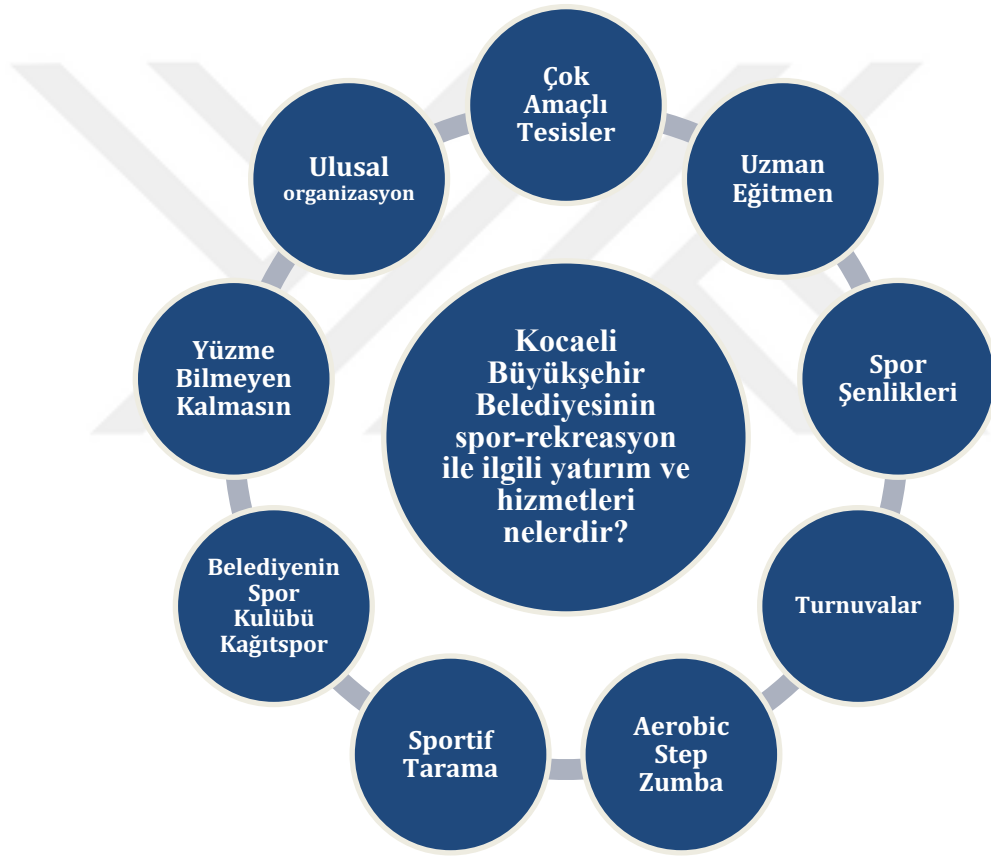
Kocaeli Büyükşehir Belediyesinin spor-rekreasyon ile ilgili yatırım ve hizmetleri nelerdir?

Çok Amaçlı Tesisler

Uzman Eğitmen

Spor Şenlikleri

Turnuvalar

Aerobic Step Zumba

Sportif Tarama

Belediyenin Spor Kulübü Kağıtspor

Yüzme Bilmeyen Kalmasın

Ulusal organizasyon